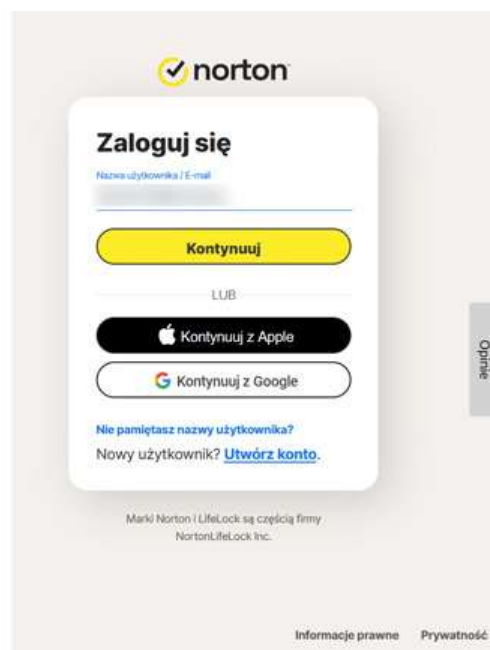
norton

Zaloguj się

Nazwa użytkownika / E-mail

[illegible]

Kontynuuj

LUB

Kontynuuj z Apple

Kontynuuj z Google

Nie pamiętasz nazwy użytkownika?

Nowy użytkownik? Utwórz konto.

Opinie

Marki Norton i LifeLock są częścią firmy NortonLifeLock Inc.

Informacje prawne Prywatność